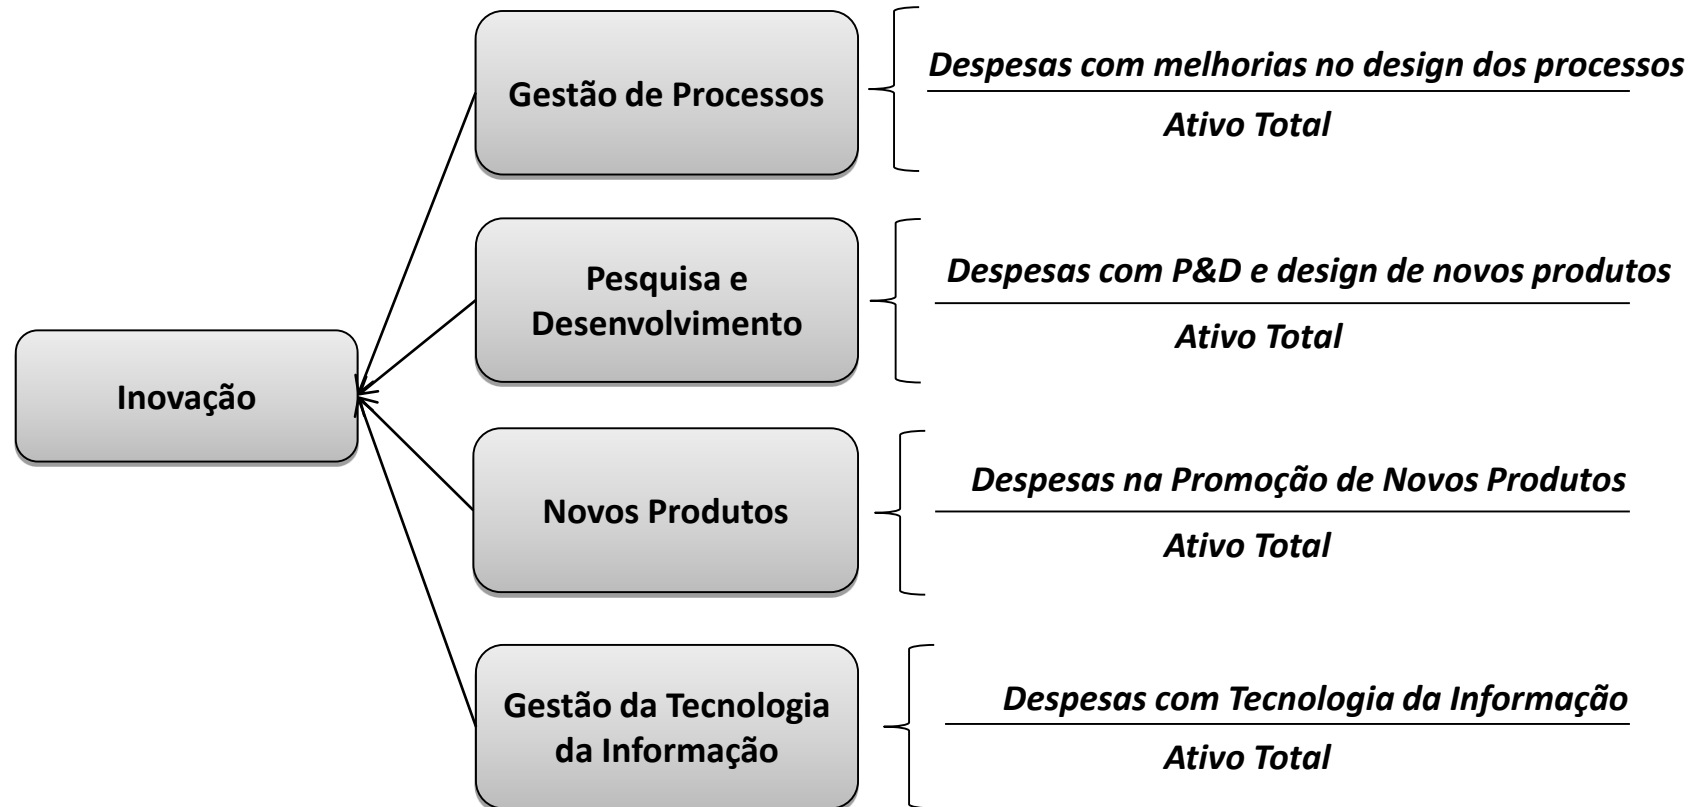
Inovação

Gestão de Processos

$\frac{\textit{Despesas com melhorias no design dos processos}}{\textit{Ativo Total}}$

Pesquisa e Desenvolvimento

$\frac{\textit{Despesas com P\&D e design de novos produtos}}{\textit{Ativo Total}}$

Novos Produtos

$\frac{\textit{Despesas na Promoção de Novos Produtos}}{\textit{Ativo Total}}$

Gestão da Tecnologia da Informação

$\frac{\textit{Despesas com Tecnologia da Informação}}{\textit{Ativo Total}}$